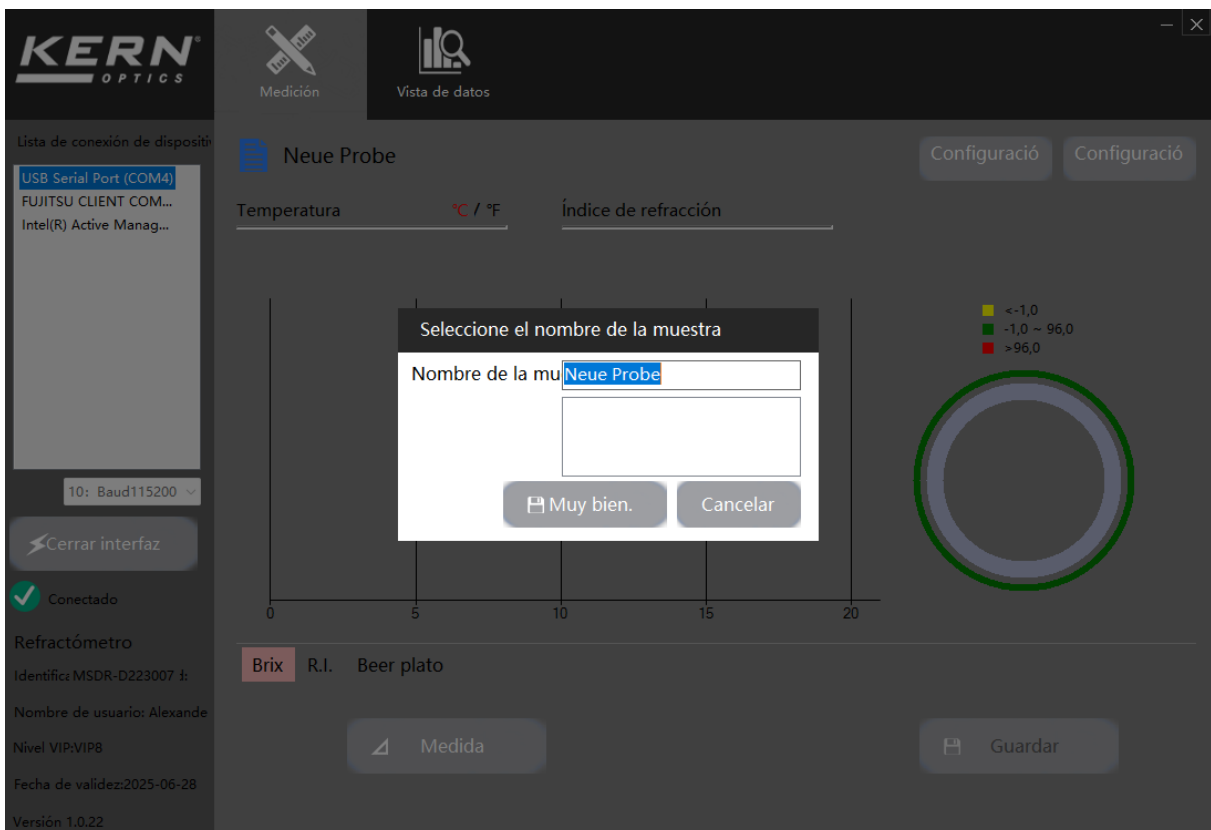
KERN OPTICS

Medición

Vista de datos

Lista de conexión de dispositi

USB Serial Port (COM4)
FUJITSU CLIENT COM...
Intel(R) Active Manag...

10: Baud115200

Cerrar interfaz

Conectado

Refractómetro

Identific: MSDR-D223007

Nombre de usuario: Alexande

Nivel VIP:VIP8

Fecha de validez:2025-06-28

Versión 1.0.22

Neue Probe

Configuració

Configuració

Temperatura

°C / °F

Índice de refracción

<-1,0
-1,0 ~ 96,0
>96,0

0
5
10
15
20

Brix
R.I.
Beer plato

Medida

Guardar

Seleccione el nombre de la muestra

Nombre de la mu

Neue Probe

Muy bien.

Cancelar